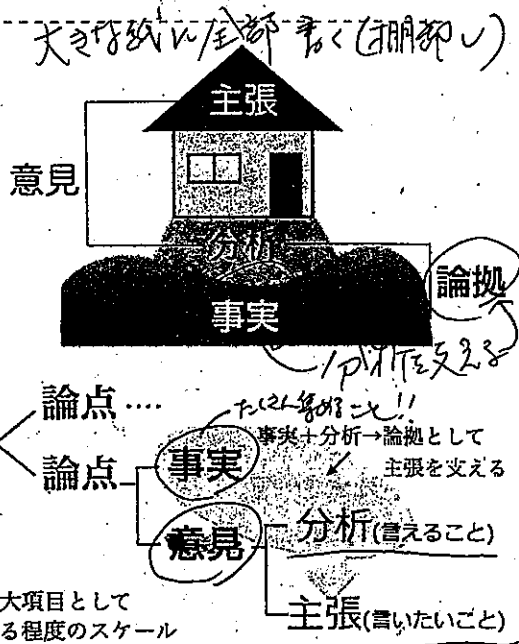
大きな紙に全部書く(棚卸し)

主張

意見

分析

論拠

事実

分析を支える

論点....

論点

たくさん集めること!!

事実

事実+分析→論拠として主張を支える

意見

分析(言えること)

主張(言いたいこと)

大項目として
る程度のスケール